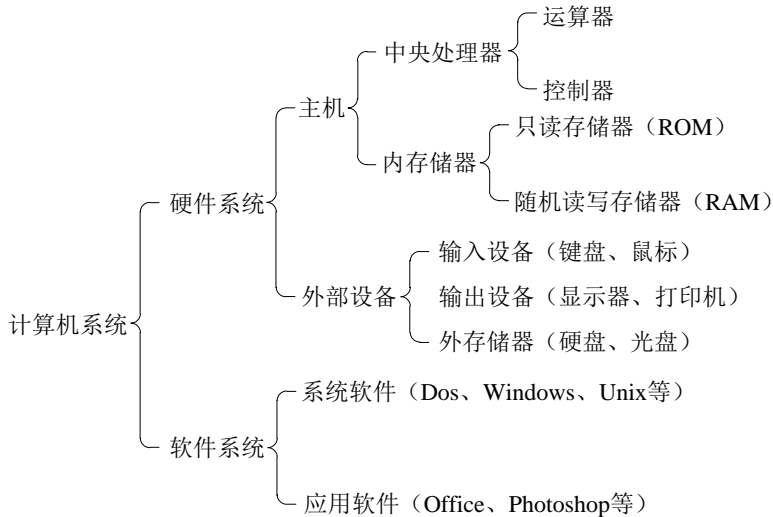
计算机系统

硬件系统

主机

中央处理器

运算器

控制器

内存储器

只读存储器（ROM）

随机读写存储器（RAM）

外部设备

输入设备（键盘、鼠标）

输出设备（显示器、打印机）

外存储器（硬盘、光盘）

软件系统

系统软件（Dos、Windows、Unix等）

应用软件（Office、Photoshop等）